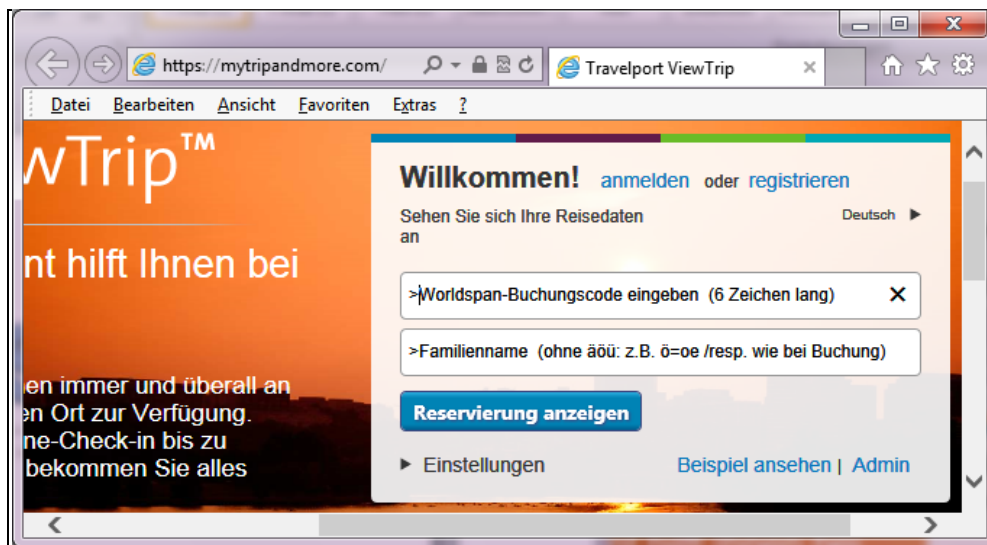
https://mytripandmore.com/

Travelport ViewTrip

Datei Bearbeiten Ansicht Favoriten Extras ?

wTrip™

nt hilft Ihnen bei

en immer und überall an
en Ort zur Verfügung.
ne-Check-in bis zu
bekommen Sie alles

Willkommen! anmelden oder registrieren

Sehen Sie sich Ihre Reisedaten an

Deutsch ▶

>Worldspan-Buchungscode eingeben (6 Zeichen lang) ✕

>Familienname (ohne äöü: z.B. ö=oe /resp. wie bei Buchung)

Reservierung anzeigen

▶ Einstellungen

Beispiel ansehen | Admin